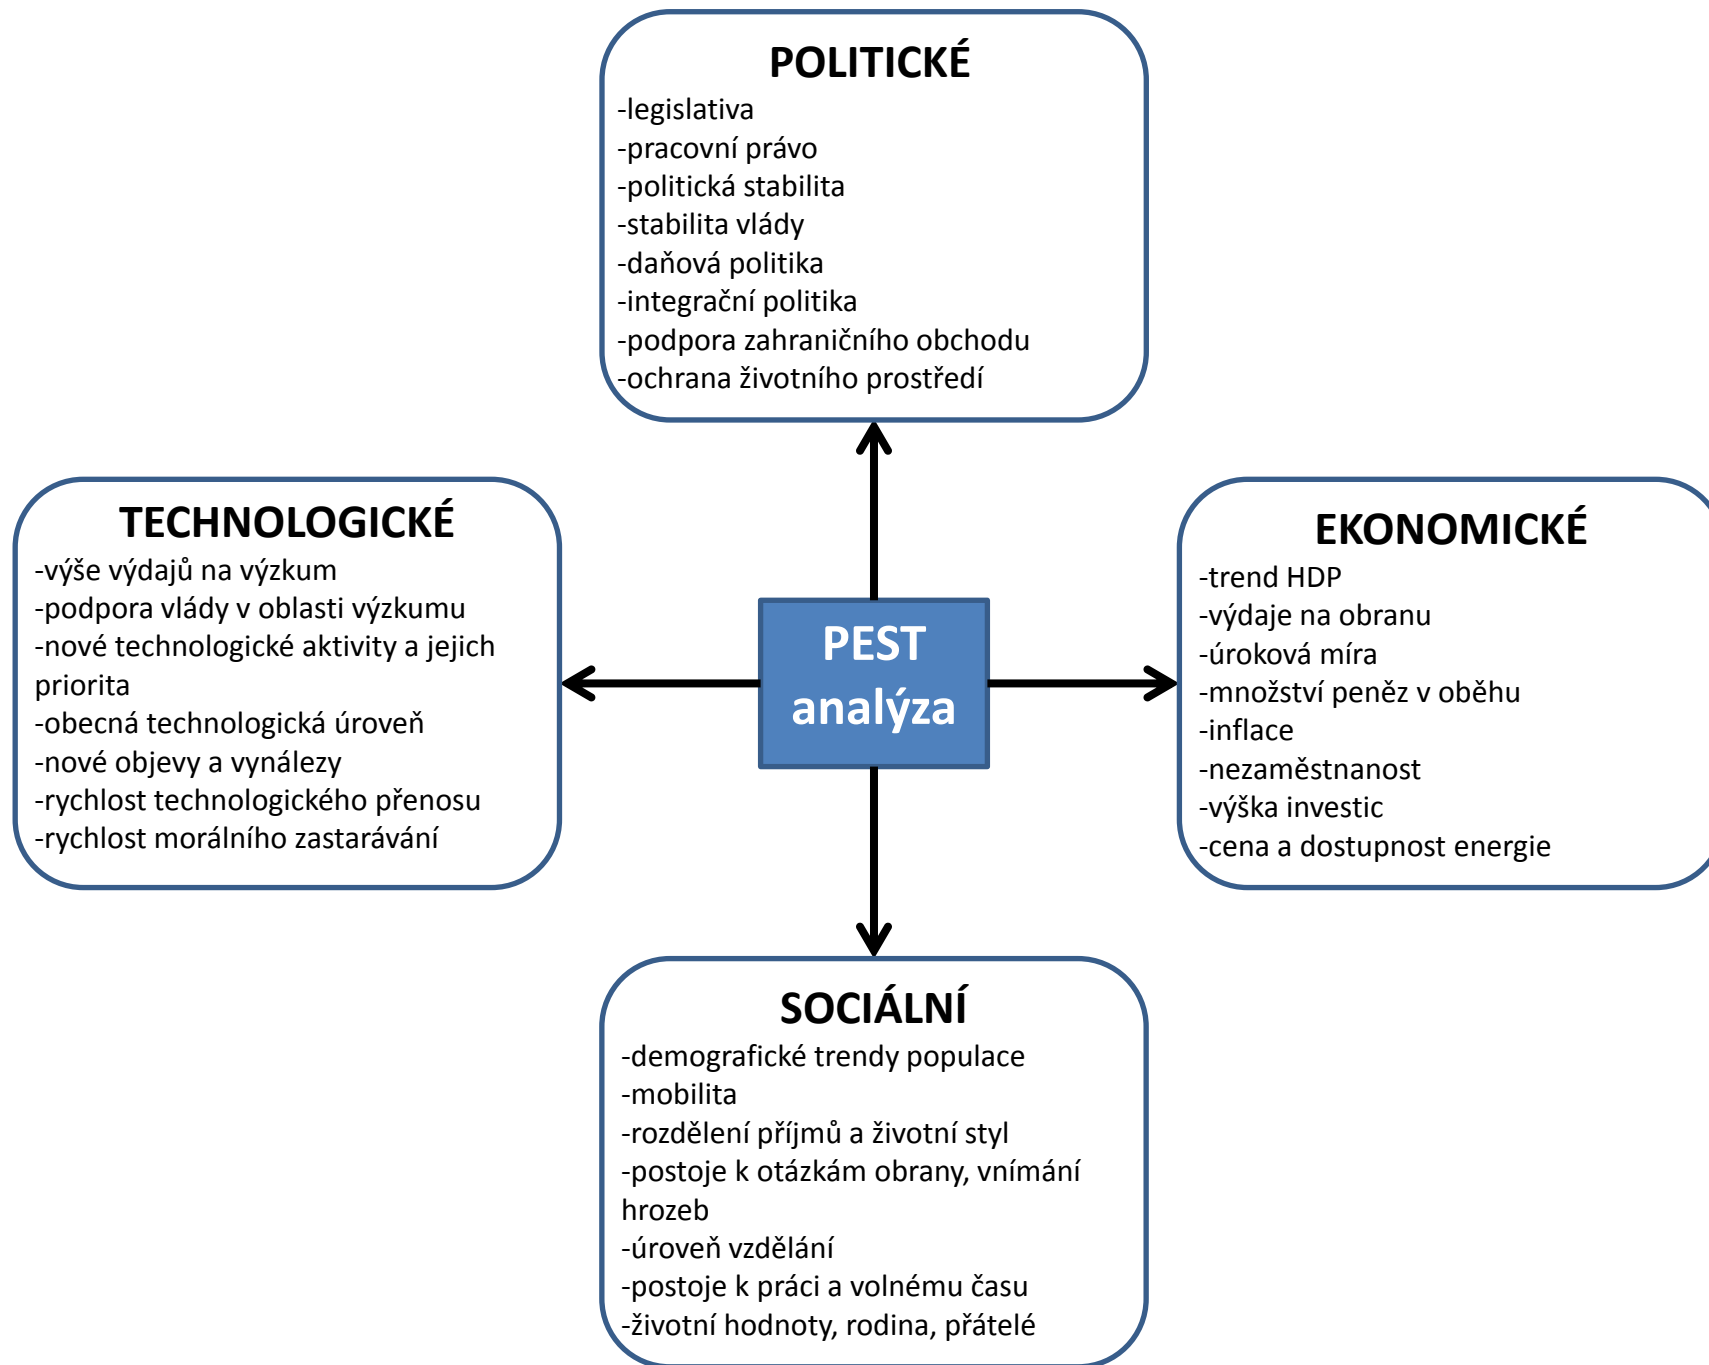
POLITICKÉ
-legislativa
-pracovní právo
-politická stabilita
-stabilita vlády
-daňová politika
-integrační politika
-podpora zahraničního obchodu
-ochrana životního prostředí

TECHNOLOGICKÉ
-výše výdajů na výzkum
-podpora vlády v oblasti výzkumu
-nové technologické aktivity a jejich priorita
-obecná technologická úroveň
-nové objevy a vynálezy
-rychlost technologického přenosu
-rychlost morálního zastarávání

PEST analýza

EKONOMICKÉ
-trend HDP
-výdaje na obranu
-úroková míra
-množství peněz v oběhu
-inflace
-nezaměstnanost
-výška investic
-cena a dostupnost energie

SOCIÁLNÍ
-demografické trendy populace
-mobilita
-rozdělení příjmů a životní styl
-postoje k otázkám obrany, vnímání hrozeb
-úroveň vzdělání
-postoje k práci a volnému času
-životní hodnoty, rodina, přátelé